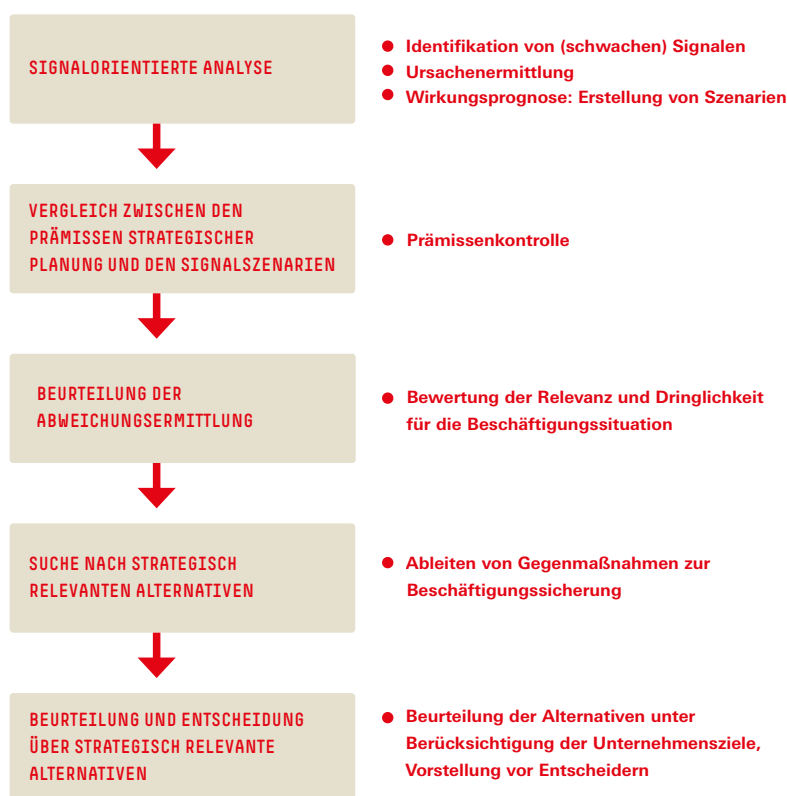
SIGNALORIENTIERTE ANALYSE

- Identifikation von (schwachen) Signalen
- Ursachenermittlung
- Wirkungsprognose: Erstellung von Szenarien

VERGLEICH ZWISCHEN DEN PRÄMISSEN STRATEGISCHER PLANUNG UND DEN SIGNALSZENARIEN

- Prämissenkontrolle

BEURTEILUNG DER ABWEICHUNGSERMITTLUNG

- Bewertung der Relevanz und Dringlichkeit für die Beschäftigungssituation

SUCHE NACH STRATEGISCH RELEVANTEN ALTERNATIVEN

- Ableiten von Gegenmaßnahmen zur Beschäftigungssicherung

BEURTEILUNG UND ENTSCHEIDUNG ÜBER STRATEGISCH RELEVANTE ALTERNATIVEN

- Beurteilung der Alternativen unter Berücksichtigung der Unternehmensziele, Vorstellung vor Entscheidern